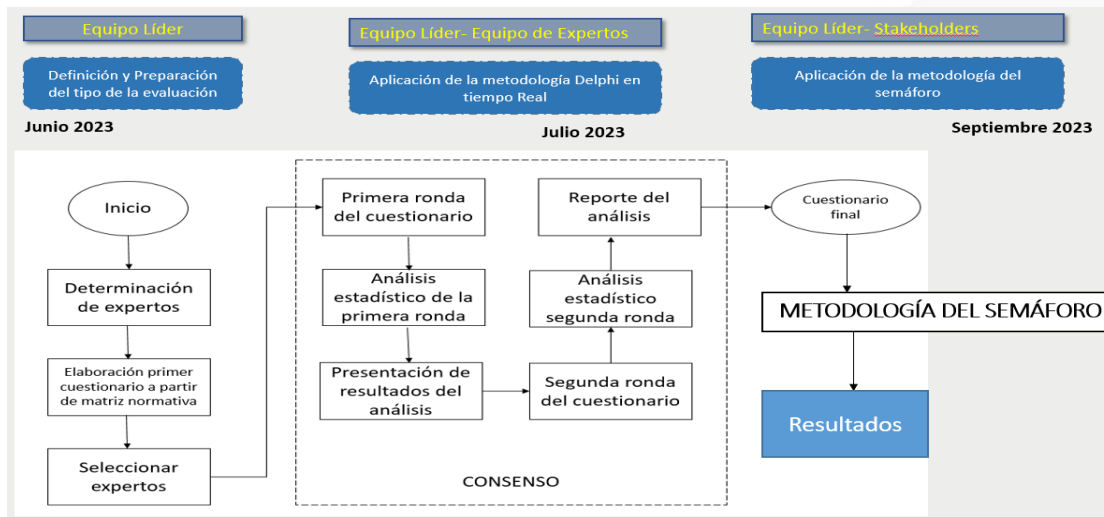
Equipo Líder

Equipo Líder- Equipo de Expertos

Equipo Líder- Stakeholders

Definición y Preparación del tipo de la evaluación

Aplicación de la metodología Delphi en tiempo Real

Aplicación de la metodología del semáforo

Junio 2023

Julio 2023

Septiembre 2023

Inicio

Determinación de expertos

Elaboración primer cuestionario a partir de matriz normativa

Seleccionar expertos

Primera ronda del cuestionario

Análisis estadístico de la primera ronda

Presentación de resultados del análisis

Segunda ronda del cuestionario

Análisis estadístico segunda ronda

Reporte del análisis

CONSENSO

Cuestionario final

METODOLOGÍA DEL SEMÁFORO

Resultados